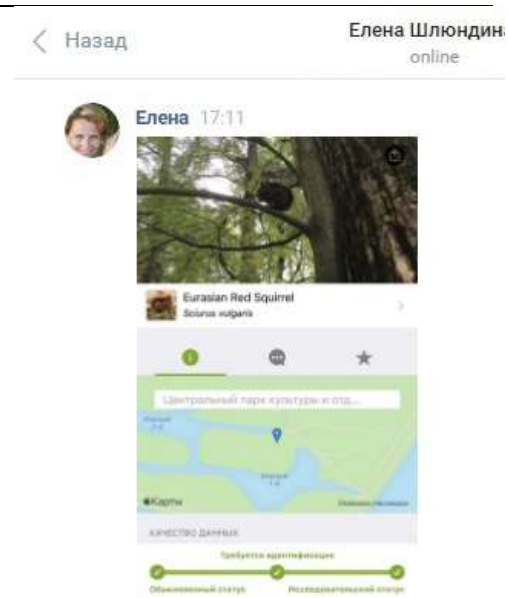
Назад

Елена Шлюндина
online

Елена 17:11

Eurasian Red Squirrel
Sciurus vulgaris

Центральный парк культуры и отд...

Карты

КАЧЕСТВО ДАННЫХ

Требуется идентификация

Обыкновенный статус

Исследовательский статус